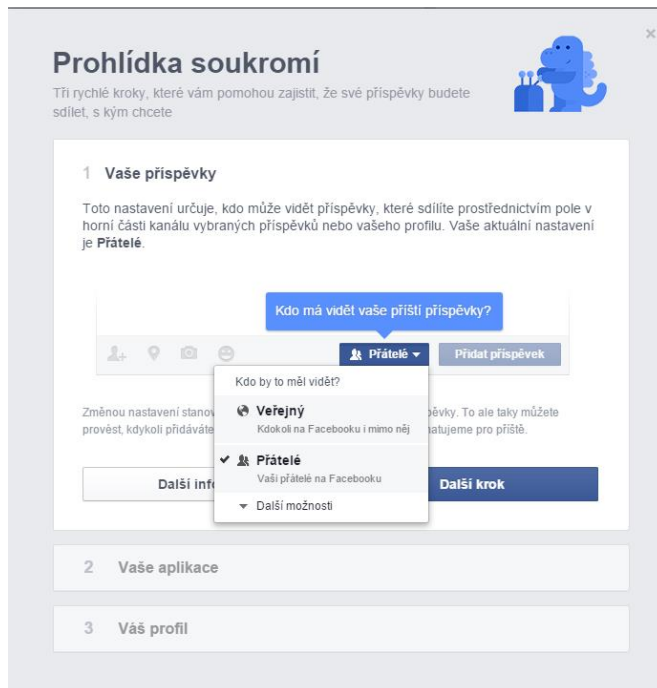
Prohlídka soukromí
Tři rychlé kroky, které vám pomohou zajistit, že své příspěvky budete sdílet, s kým chcete

×

1 Vaše příspěvky

Toto nastavení určuje, kdo může vidět příspěvky, které sdílíte prostřednictvím pole v horní části kanálu vybraných příspěvků nebo vašeho profilu. Vaše aktuální nastavení je **Přátelé**.

Kdo má vidět vaše příští příspěvky?

Přátelé ▾

Přidat příspěvek

Kdo by to měl vidět?

Veřejný
Kdokoli na Facebooku i mimo něj

✔ Přátelé
Vaši přátelé na Facebooku

▾ Další možnosti

Změnou nastavení stanov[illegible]pěvky. To ale taky můžete provést, kdykoli přidáváte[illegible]natujeme pro příště.

Další info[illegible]

Další krok

2 Vaše aplikace

3 Váš profil